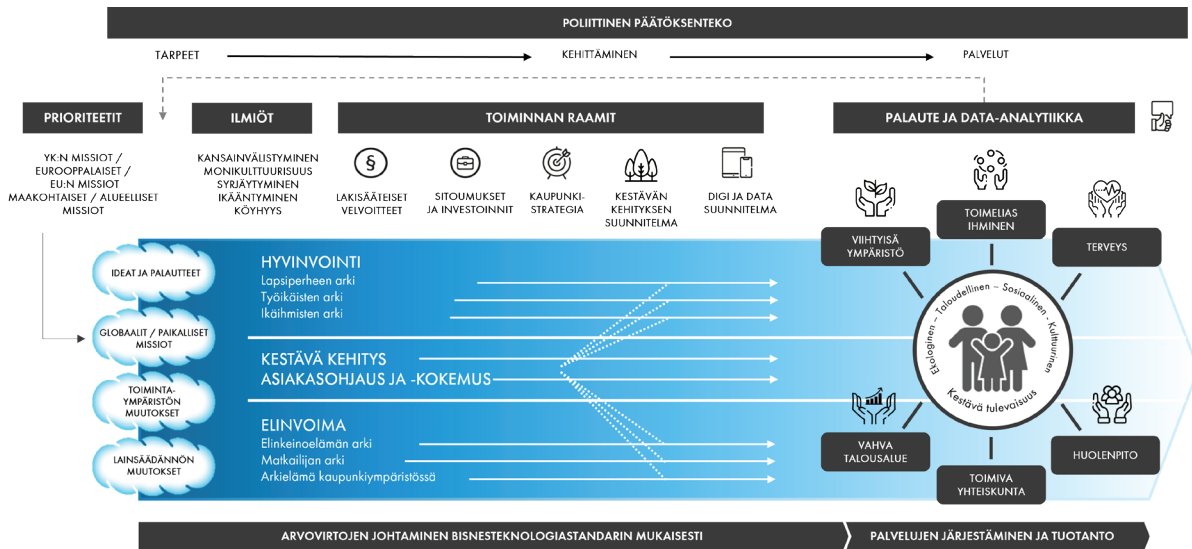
POLIITTINEN PÄÄTÖKSENTEKO

TARPEET

KEHITTÄMINEN

PALVELUT

PRIORITEETIT

YK:N MISSIOT / EUROOPPALAISET / EU:N MISSIOT MAAKOHTAISET / ALUEELLISET MISSIOT

ILMIÖT

KANSAINVÄLISTYMINEN MONIKULTTUURISUUS SYRJÄYTYMINEN IKÄÄNTYMINEN KÖYHYYS

TOIMINNAN RAAMIT

LAKISÄÄTEISET VELVOITTEET

SITOUMUKSET JA INVESTOINNIT

KAUPUNKI-STRATEGIA

KESTÄVÄN KEHITYKSEN SUUNNITELMA

DIGI JA DATA SUUNNITELMA

PALAUTE JA DATA-ANALYTIIKKA

IDEAT JA PALAUTTEET

GLOBAALIT / PAIKALLISET MISSIOT

TOIMINTA-YMPÄRISTÖN MUUTOKSET

LAINSÄÄDÄNNÖN MUUTOKSET

HYVINVOINTI
Lapsiperheen arki
Työikäisten arki
Ikäihmisten arki

KESTÄVÄ KEHITYS
ASIAKASOHJAUS JA -KOKEMUS

ELINVOIMA
Elinkeinoelämän arki
Matkailijan arki
Arkielämä kaupunkiympäristössä

TOIMELIAS IHMINEN

VIIHTYISÄ YMPÄRISTÖ

TERVEYS

Ekologinen – Taloudellinen – Sosiaalinen – Kulttuurinen
Kestävä tulevaisuus

VAHVA TALOUSALUE

HUOLENPITO

TOIMIVA YHTEISKUNTA

ARVOVIRTOJEN JOHTAMINEN BISNESTEKNOLOGIASTANDARDIN MUKAISESTI

PALVELUJEN JÄRJESTÄMINEN JA TUOTANTO